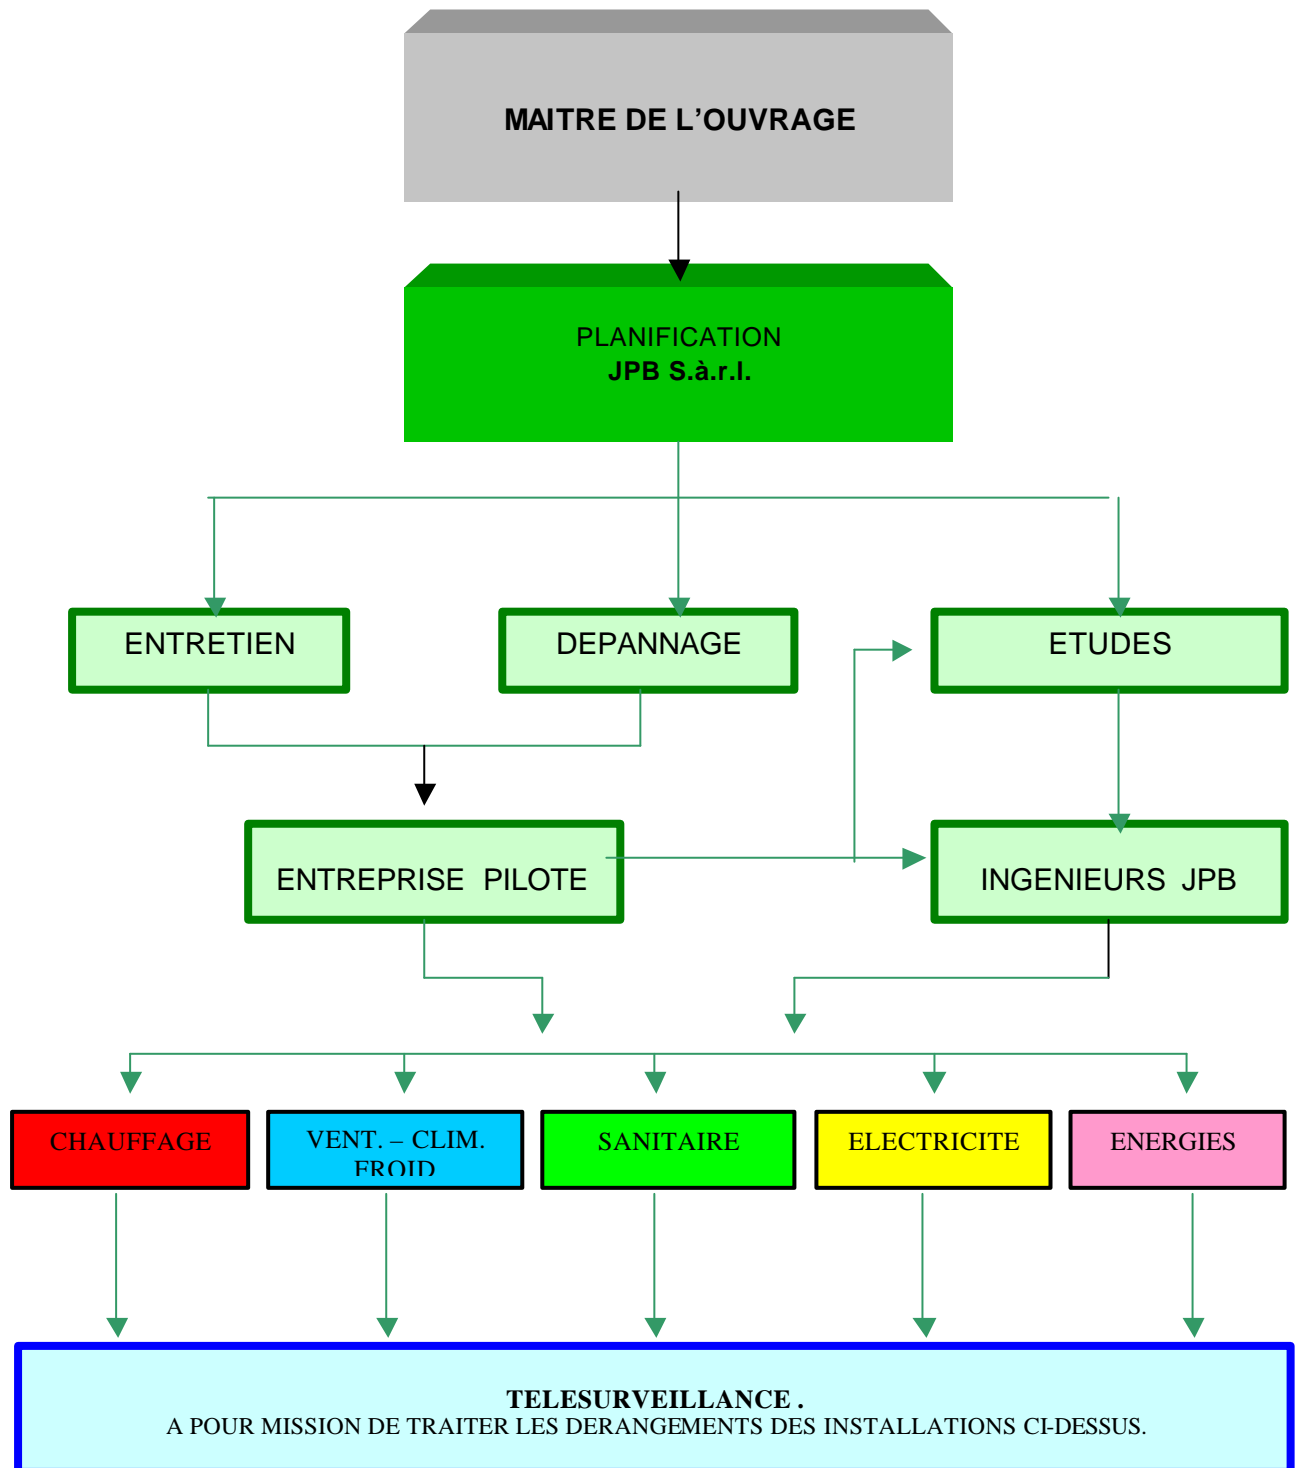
MAITRE DE L’OUVRAGE

PLANIFICATION
JPB S.à.r.l.

ENTRETIEN

DEPANNAGE

ETUDES

ENTREPRISE PILOTE

INGENIEURS JPB

CHAUFFAGE

VENT. – CLIM. FROID

SANITAIRE

ELECTRICITE

ENERGIES

TELESURVEILLANCE .
A POUR MISSION DE TRAITER LES DERANGEMENTS DES INSTALLATIONS CI-DESSUS.